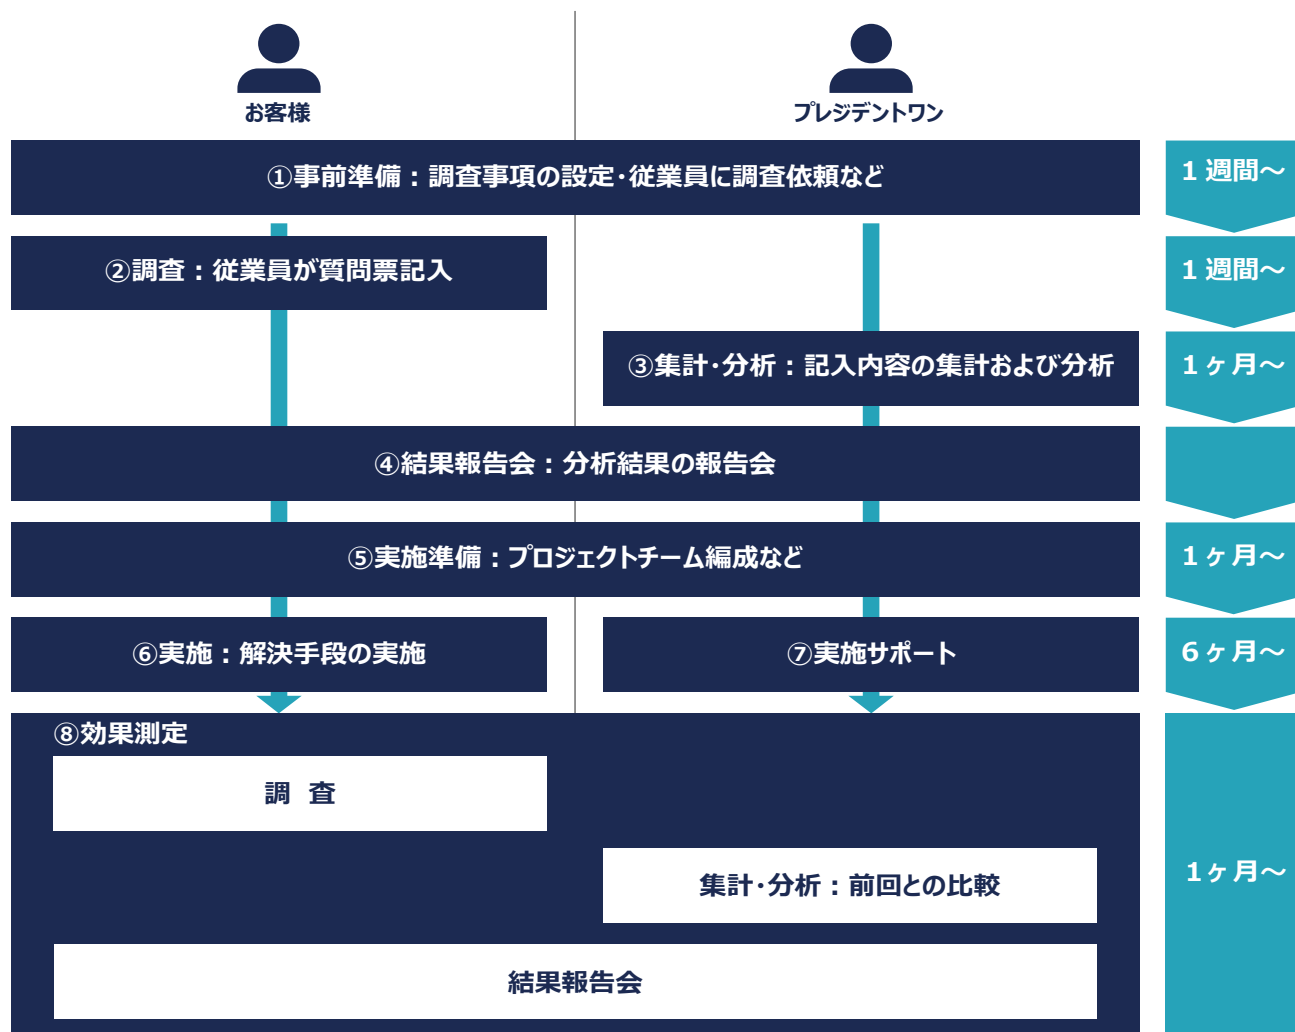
お客様

プレジデントワン

①事前準備：調査事項の設定･従業員に調査依頼など

1 週間〜

②調査：従業員が質問票記入

1 週間〜

③集計･分析：記入内容の集計および分析

1 ヶ月〜

④結果報告会：分析結果の報告会

⑤実施準備：プロジェクトチーム編成など

1 ヶ月〜

⑥実施：解決手段の実施

⑦実施サポート

6 ヶ月〜

⑧効果測定

調 査

集計･分析：前回との比較

結果報告会

1ヶ月〜